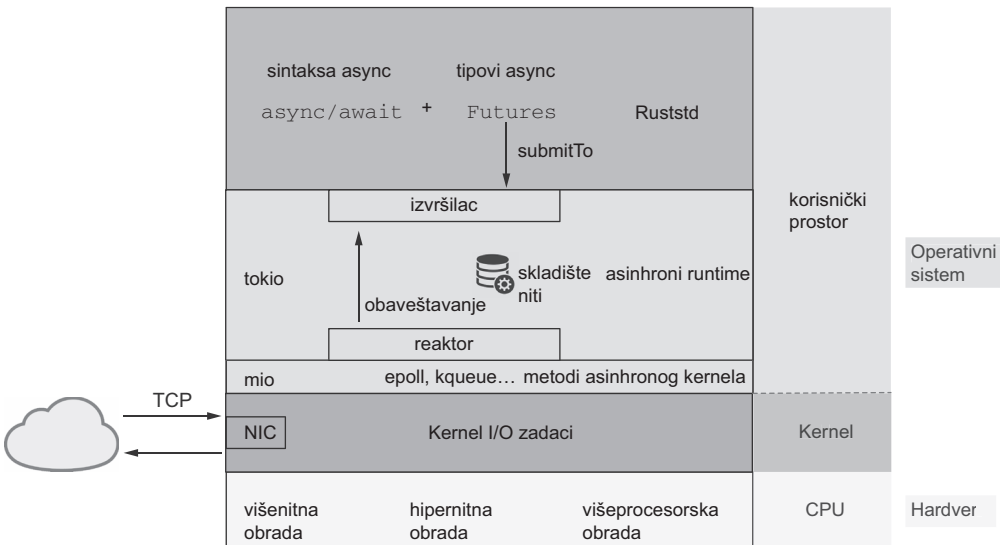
sintaksa async

tipovi async

async/await + Futures

Ruststd

submitTo

izvršilac

korisnički prostor

Operativni sistem

tokio

skladište niti

asinhroni runtime

obaveštavanje

reaktor

mio

epoll, kqueue… metodi asinhronog kernela

TCP

NIC

Kernel I/O zadaci

Kernel

višenitna obrada

hipernitna obrada

višeprocesorska obrada

CPU

Hardver